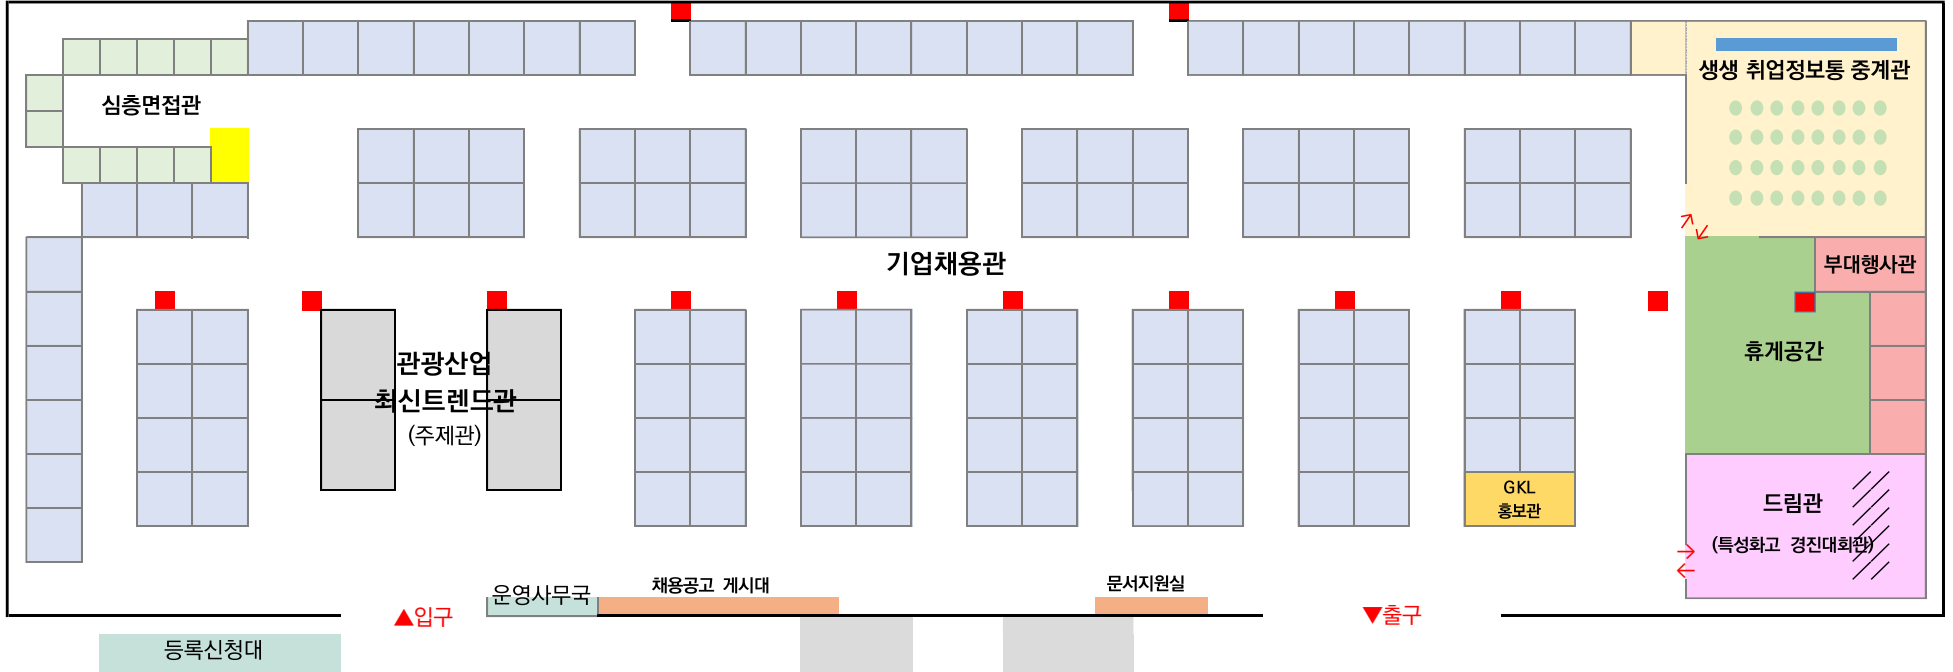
심층면접관

생생 취업정보통 중계관

기업채용관

부대행사관

휴게공간

관광산업
최신트렌드관
(주제관)

GKL
홍보관

드림관
(특성화고 경진대회관)

운영사무국

채용공고 게시대

문서지원실

▲입구

▼출구

등록신청대